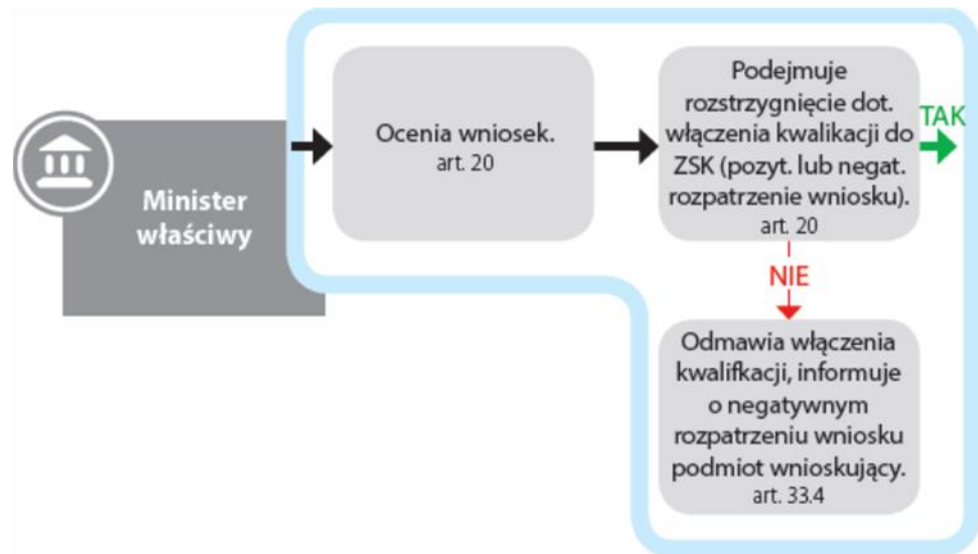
Minister właściwy

Ocenia wniosek.
art. 20

Podejmuje rozstrzygnięcie dot. włączenia kwalikacji do ZSK (pozyt. lub negat. rozpatrzenie wniosku).
art. 20

TAK

NIE

Odmawia włączenia kwalifkacji, informuje o negatywnym rozpatrzeniu wniosku podmiot wnioskujący.
art. 33.4